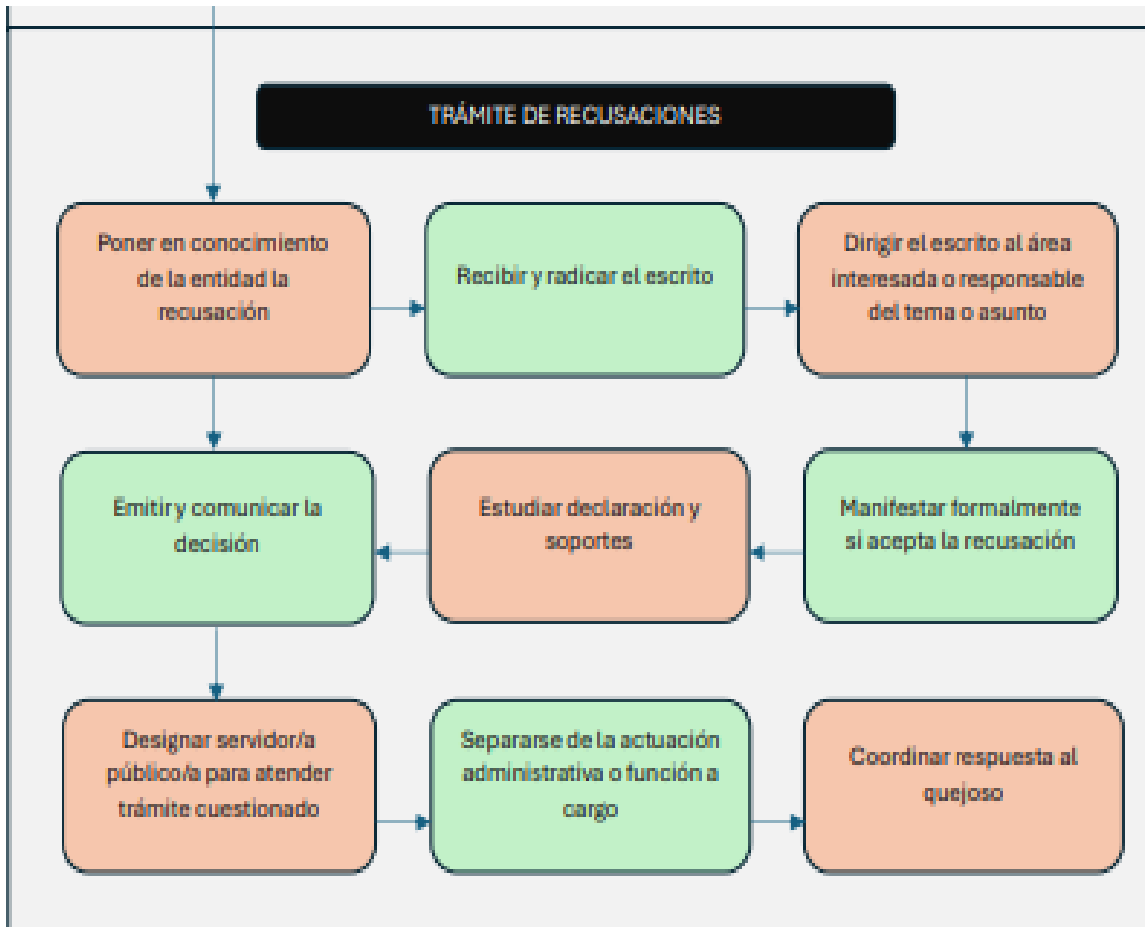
TRÁMITE DE RECUSACIONES

Poner en conocimiento de la entidad la recusación

Recibir y radicar el escrito

Dirigir el escrito al área interesada o responsable del tema o asunto

Manifestar formalmente si acepta la recusación

Estudiar declaración y soportes

Emitir y comunicar la decisión

Designar servidor/a público/a para atender trámite cuestionado

Separarse de la actuación administrativa o función a cargo

Coordinar respuesta al quejoso